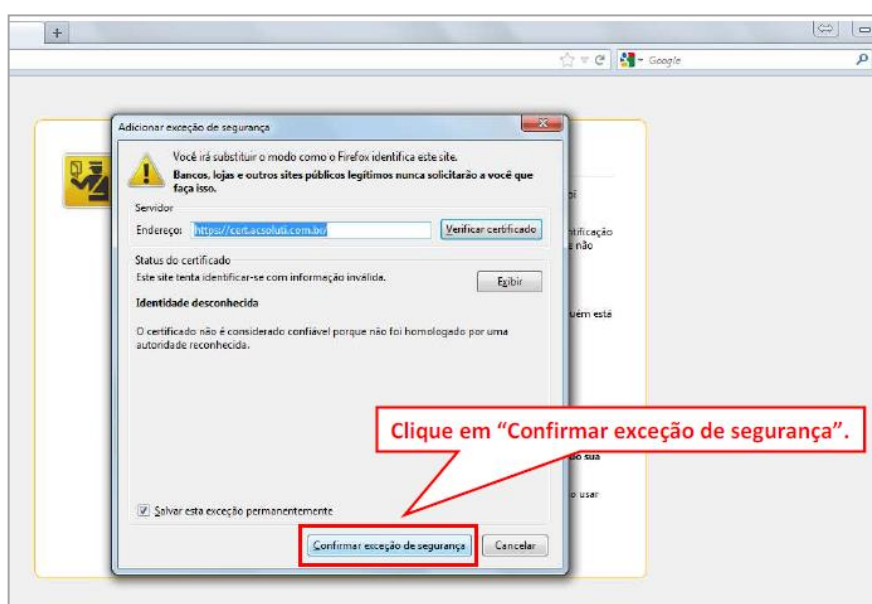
+

Google

Adicionar exceção de segurança

Você irá substituir o modo como o Firefox identifica este site.

Bancos, lojas e outros sites públicos legítimos nunca solicitarão a você que faça isso.

Servidor

Endereço: https://cert.acsoluti.com.br/

Verificar certificado

Status do certificado

Este site tenta identificar-se com informação inválida.

Exibir

Identidade desconhecida

O certificado não é considerado confiável porque não foi homologado por uma autoridade reconhecida.

Clique em "Confirmar exceção de segurança".

Salvar esta exceção permanentemente

Confirmar exceção de segurança

Cancelar

tificação
não
uém está
o sua
o usar